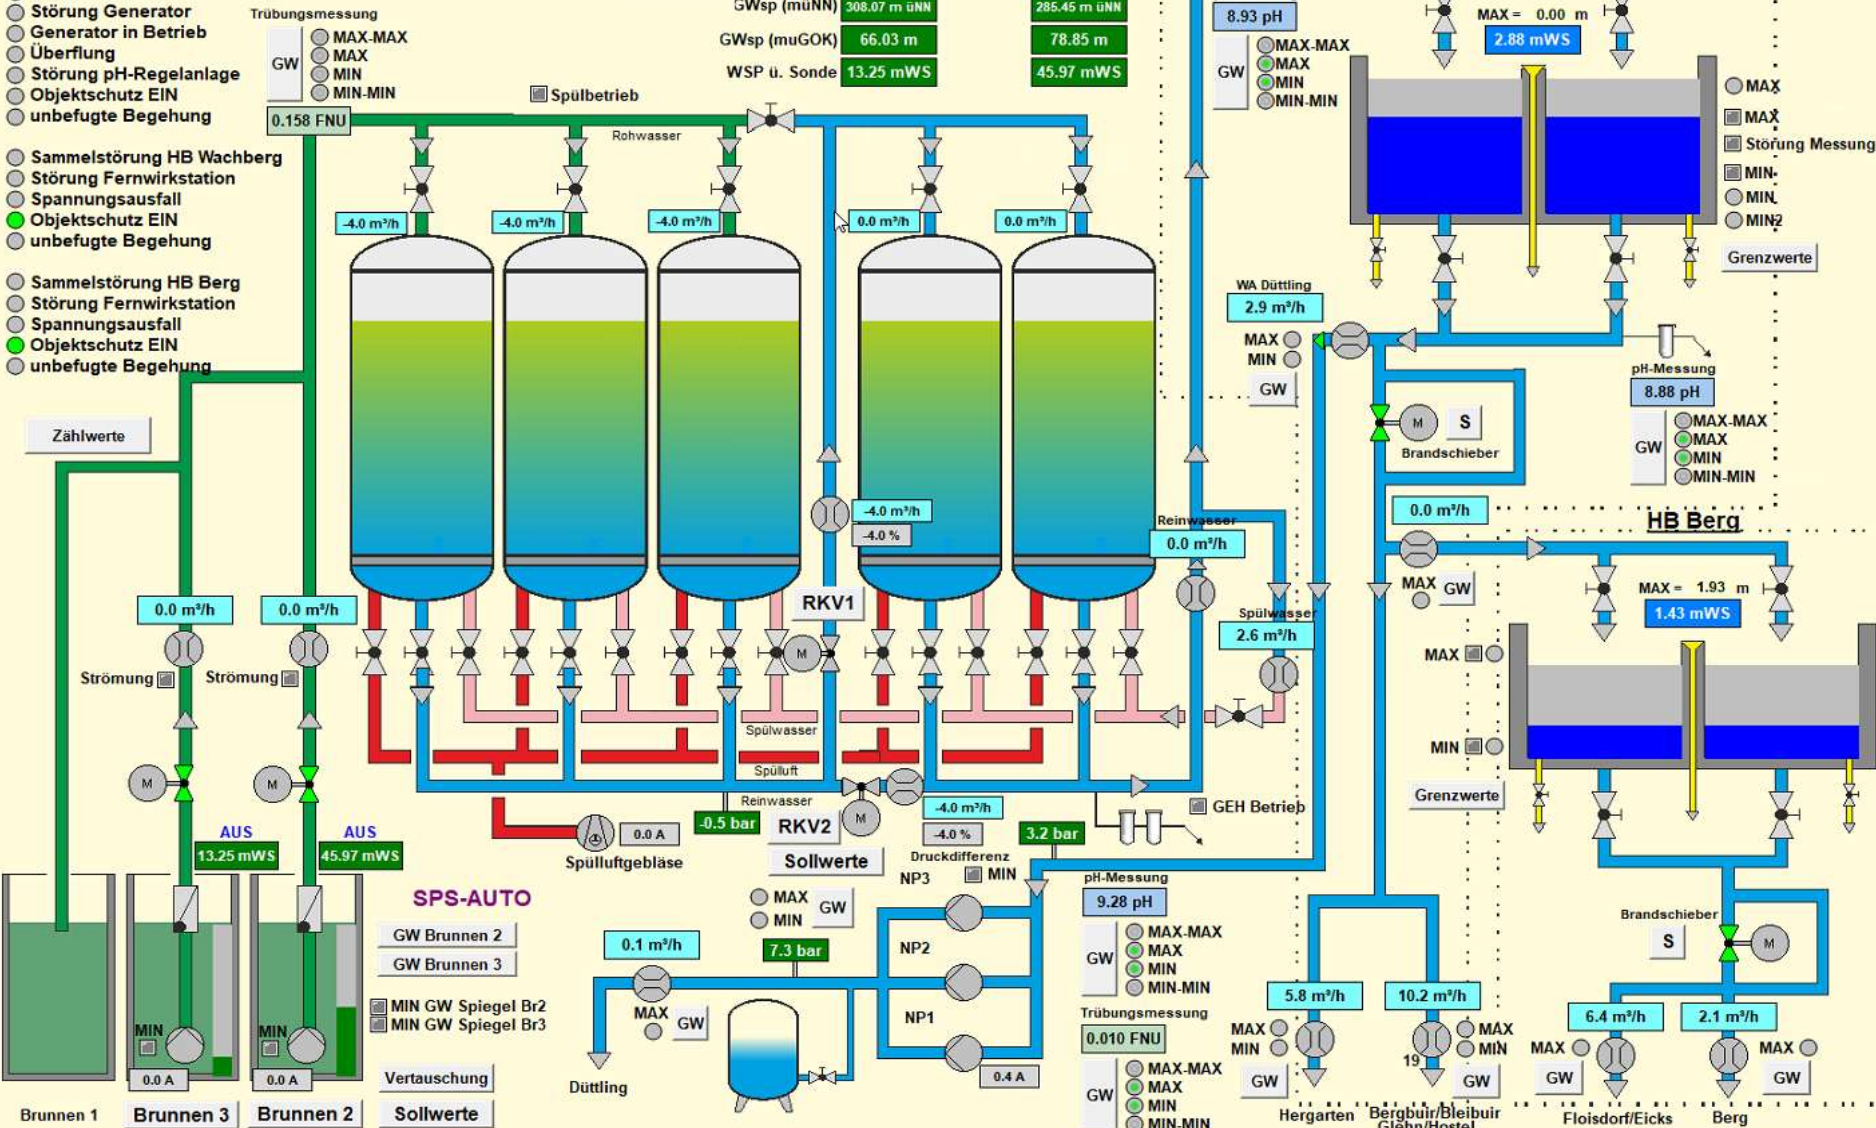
Störung Generator
Generator in Betrieb
Überflung
Störung pH-Regelanlage
Objektschutz EIN
unbefugte Begehung

Sammelstörung HB Wachberg
Störung Fernwirkstation
Spannungsausfall
Objektschutz EIN
unbefugte Begehung

Sammelstörung HB Berg
Störung Fernwirkstation
Spannungsausfall
Objektschutz EIN
unbefugte Begehung

Zählwerte

Trübungsmessung
GW
MAX-MAX
MAX
MIN
MIN-MIN
0.158 FNU

GWsp (müNN) 308.07 m üNN 285.45 m üNN
GWsp (muGOK) 66.03 m 78.85 m
WSP ü. Sonde 13.25 mWS 45.97 mWS

Spülbetrieb
Rohwasser

-4.0 m³/h
-4.0 m³/h
-4.0 m³/h
0.0 m³/h
0.0 m³/h

8.93 pH
GW
MAX-MAX
MAX
MIN
MIN-MIN

MAX = 0.00 m
2.88 mWS

MAX
MAX
Störung Messung
MIN
MIN
MIN2
Grenzwerte

WA Düttling
2.9 m³/h
MAX
MIN
GW

pH-Messung
8.88 pH
GW
MAX-MAX
MAX
MIN
MIN-MIN

S
Brandschieber

0.0 m³/h
HB Berg
MAX GW
MAX = 1.93 m
1.43 mWS
MAX
MIN
Grenzwerte

-4.0 m³/h
-4.0 %
RKV1
Reinwasser
0.0 m³/h
Spülwasser
2.6 m³/h

0.0 m³/h
0.0 m³/h
Strömung
Strömung

Spülwasser
Spülluft
Reinwasser
0.0 A
-0.5 bar
RKV2
-4.0 m³/h
-4.0 %
3.2 bar
GEH Betrieb
Spülluftgebläse
Sollwerte
Druckdifferenz
MIN

AUS
13.25 mWS
AUS
45.97 mWS

SPS-AUTO
GW Brunnen 2
GW Brunnen 3
MIN GW Spiegel Br2
MIN GW Spiegel Br3

NP3
MAX
MIN
GW
NP2
NP1
0.1 m³/h
7.3 bar
MAX
GW
0.4 A

pH-Messung
9.28 pH
GW
MAX-MAX
MAX
MIN
MIN-MIN
Trübungsmessung
0.010 FNU
GW
MAX-MAX
MAX
MIN
MIN-MIN

Brandschieber
S

5.8 m³/h
10.2 m³/h
6.4 m³/h
2.1 m³/h
MAX
MIN
GW
19
MAX
MIN
GW
MAX
GW
MAX
GW

MIN
0.0 A
MIN
0.0 A
Brunnen 1
Brunnen 3
Brunnen 2
Vertauschung
Sollwerte
Düttling
Hergarten
Bergbuir/Bleibuir
Glehn/Hostel
Floisdorf/Eicks
Berg